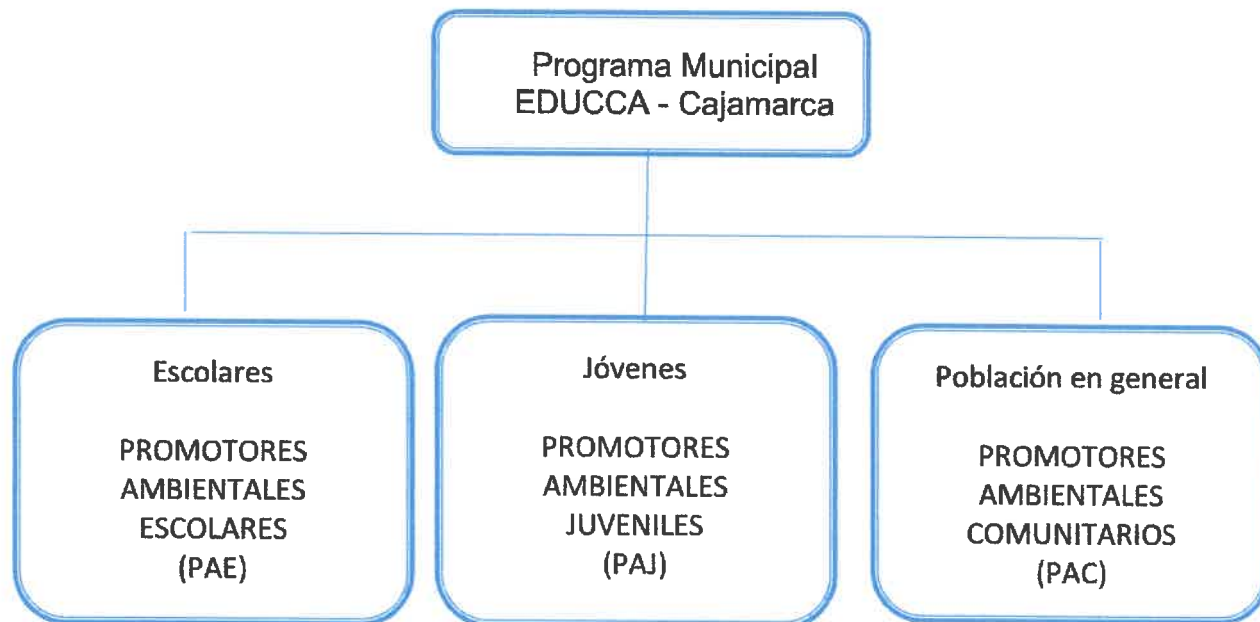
Programa Municipal EDUCCA - Cajamarca

Escolares

PROMOTORES AMBIENTALES ESCOLARES (PAE)

Jóvenes

PROMOTORES AMBIENTALES JUVENILES (PAJ)

Población en general

PROMOTORES AMBIENTALES COMUNITARIOS (PAC)